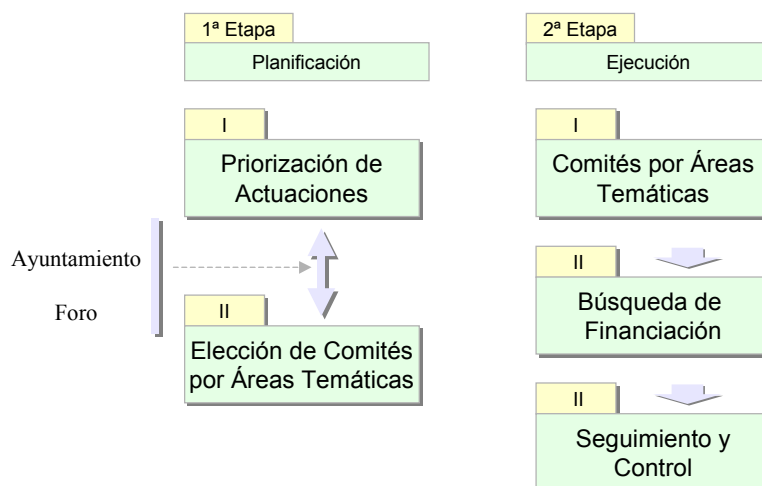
1ª Etapa
Planificación

I
Priorización de Actuaciones

Ayuntamiento

Foro

II
Elección de Comités por Áreas Temáticas

2ª Etapa
Ejecución

I
Comités por Áreas Temáticas

II
Búsqueda de Financiación

II
Seguimiento y Control